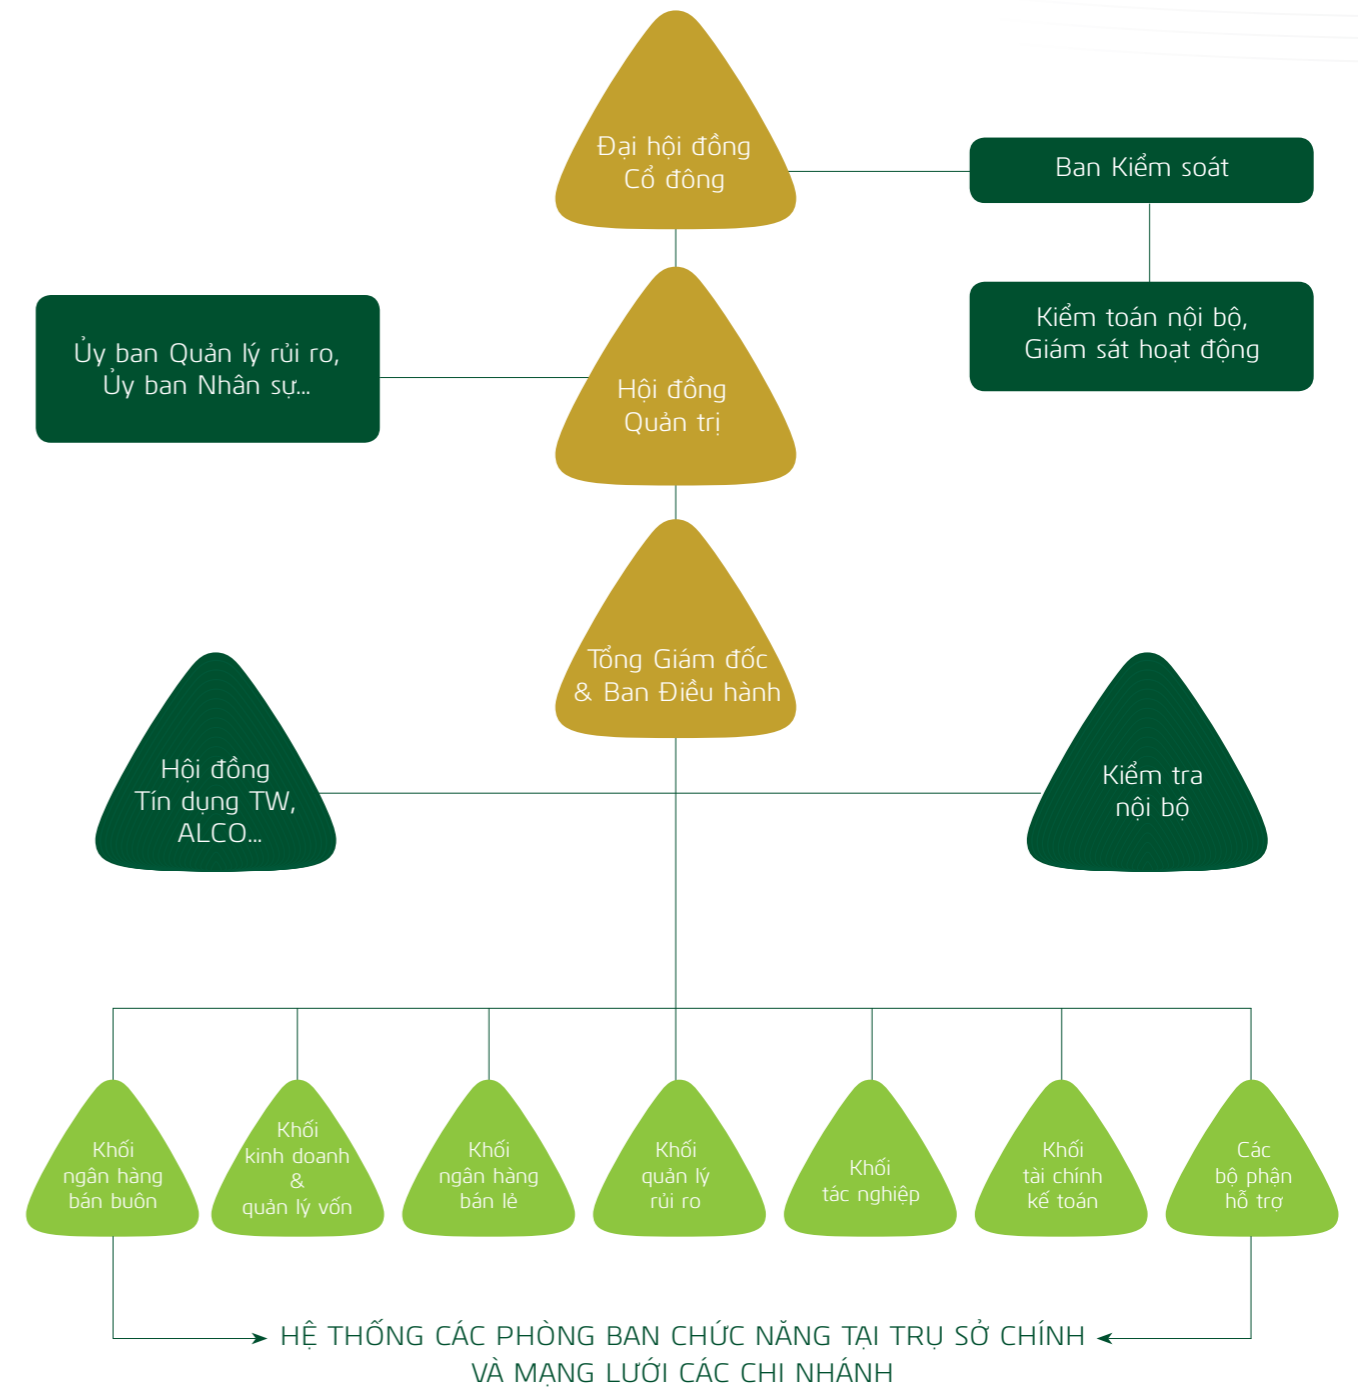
Đại hội đồng
Cổ đông

Ban Kiểm soát

Kiểm toán nội bộ,
Giám sát hoạt động

Ủy ban Quản lý rủi ro,
Ủy ban Nhân sự...

Hội đồng
Quản trị

Tổng Giám đốc
& Ban Điều hành

Hội đồng
Tín dụng TW,
ALCO...

Kiểm tra
nội bộ

Khối
ngân hàng
bán buôn

Khối
kinh doanh
&
quản lý vốn

Khối
ngân hàng
bán lẻ

Khối
quản lý
rủi ro

Khối
tác nghiệp

Khối
tài chính
kế toán

Các
bộ phận
hỗ trợ

HỆ THỐNG CÁC PHÒNG BAN CHỨC NĂNG TẠI TRỤ SỞ CHÍNH
VÀ MẠNG LƯỚI CÁC CHI NHÁNH